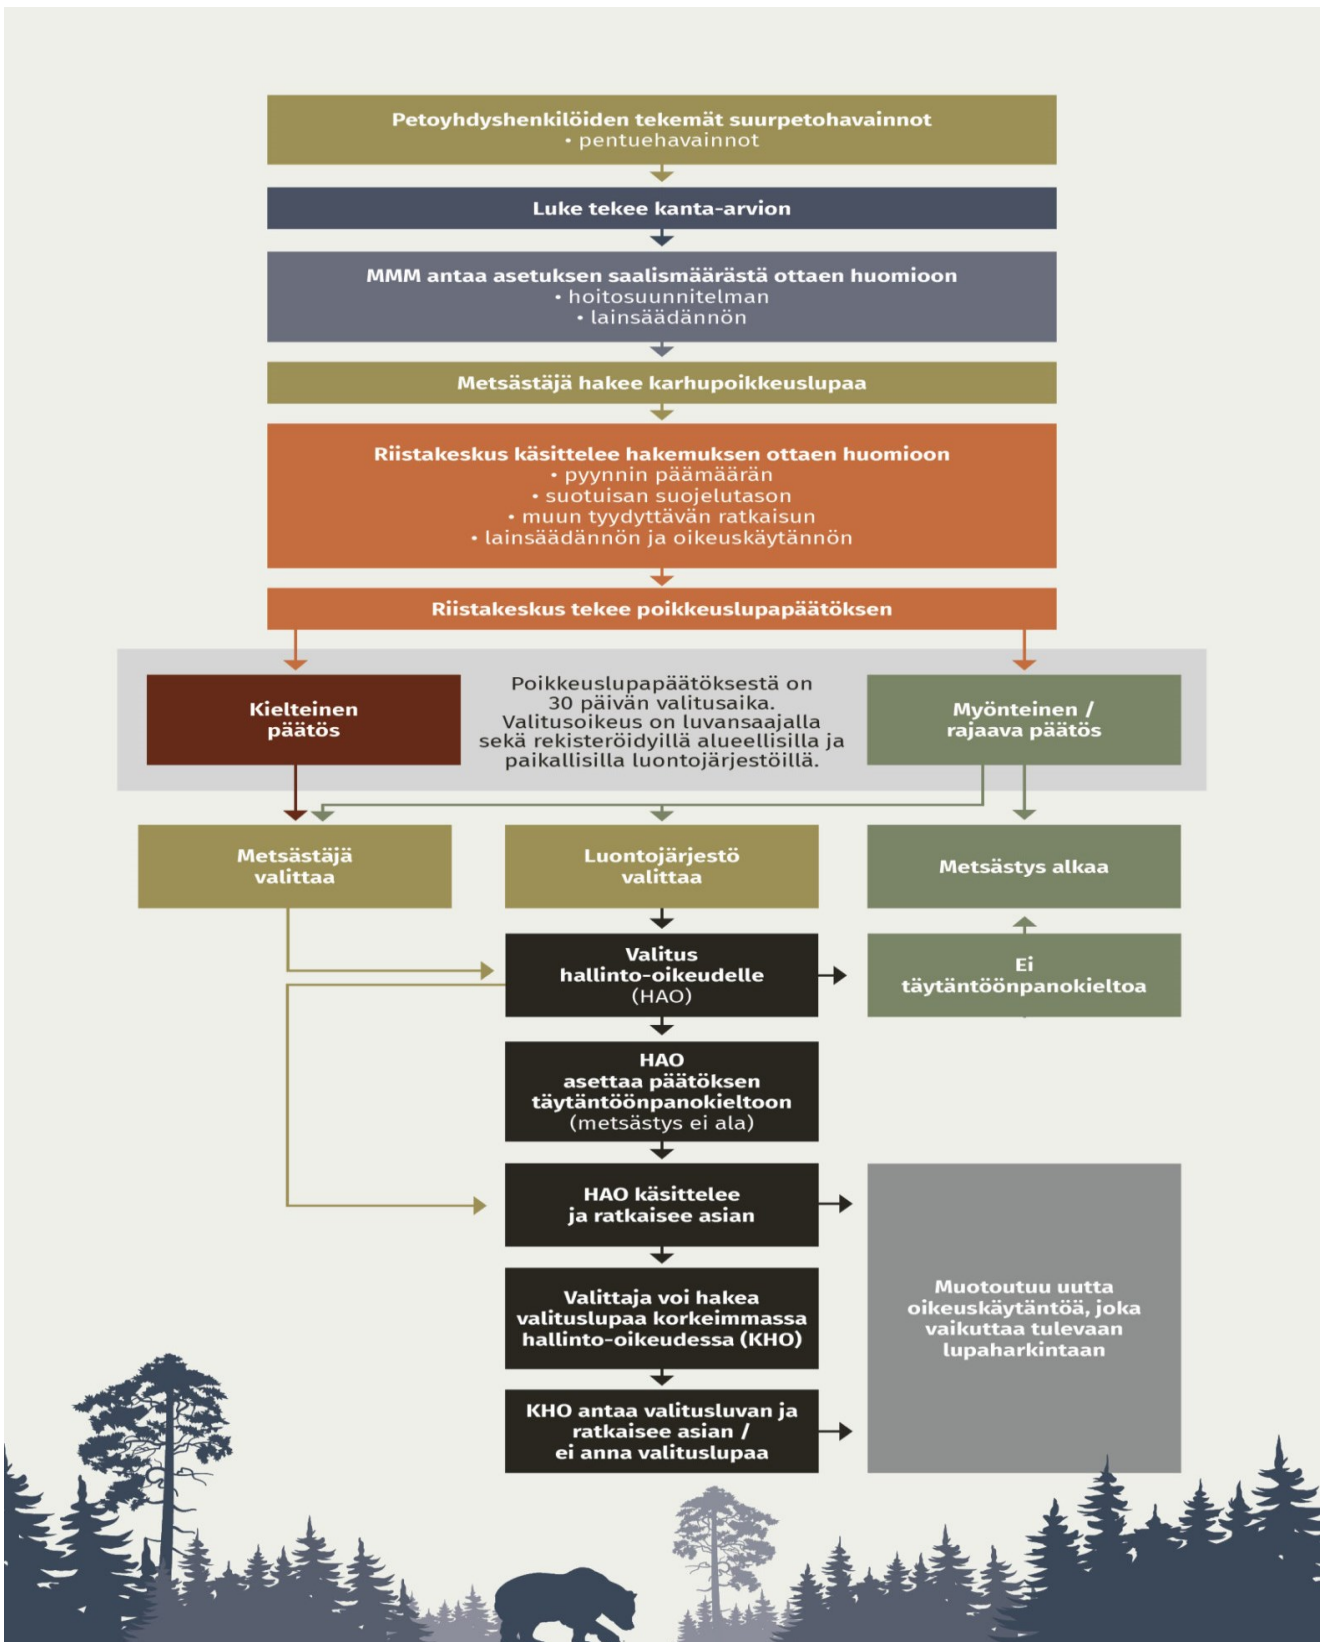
Petoyhdyshenkilöiden tekemät suurpetohavainnot
• pentuehavainnot

Luke tekee kanta-arvion

MMM antaa asetuksen saalismäärästä ottaen huomioon
• hoitosuunnitelman
• lainsäädännön

Metsästäjä hakee karhupoikkeuslupaa

Riistakeskus käsittelee hakemuksen ottaen huomioon
• pyynnin päämäärän
• suotuisan suojelutason
• muun tyydyttävän ratkaisun
• lainsäädännön ja oikeuskäytännön

Riistakeskus tekee poikkeuslupapäätöksen

Kielteinen päätös

Poikkeuslupapäätöksestä on 30 päivän valitusaika. Valitusoikeus on luvansaajalla sekä rekisteröidyillä alueellisilla ja paikallisilla luontojärjestöillä.

Myönteinen / rajaava päätös

Metsästäjä valittaa

Luontojärjestö valittaa

Metsästys alkaa

Valitus hallinto-oikeudelle (HAO)

Ei täytäntöönpanokieltoa

HAO asettaa päätöksen täytäntöönpanokieltoon (metsästys ei ala)

HAO käsittelee ja ratkaisee asian

Valittaja voi hakea valituslupaa korkeimmassa hallinto-oikeudessa (KHO)

KHO antaa valitusluvan ja ratkaisee asian / ei anna valituslupaa

Muotoutuu uutta oikeuskäytäntöä, joka vaikuttaa tulevaan lupaharkintaan